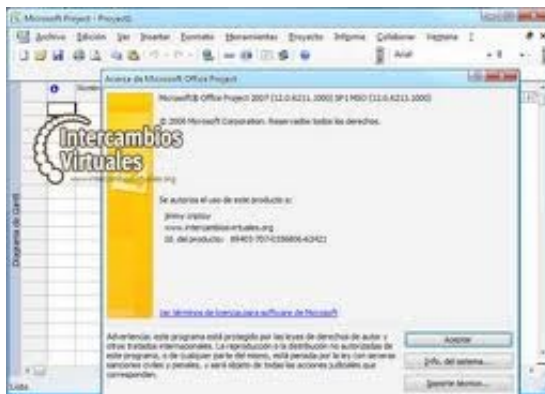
Microsoft Project - Proyecto1

Archivo Edición Ver Insertar Formato Herramientas Proyecto Informe Colaborar Ventana

Arial

Nombre

Acerca de Microsoft Office Project

Microsoft® Office Project 2007 (12.0.6211.1000) SP1 MSO (12.0.6211.1000)

© 2006 Microsoft Corporation. Reservados todos los derechos.

Intercambios Virtuales

www.intercambiosvirtuales.org

Se autoriza el uso de este producto a:

Jimmy Urpay
www.intercambiosvirtuales.org
Id. del producto: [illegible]

Ver términos de licencia para software de Microsoft

Advertencia: este programa está protegido por las leyes de derechos de autor y otros tratados internacionales. La reproducción o la distribución no autorizadas de este programa, o de cualquier parte del mismo, está penada por la ley con severas sanciones civiles y penales, y será objeto de todas las acciones judiciales que correspondan.

Aceptar

Info. del sistema...

Soporte técnico...

Diagrama de Gantt

Listo